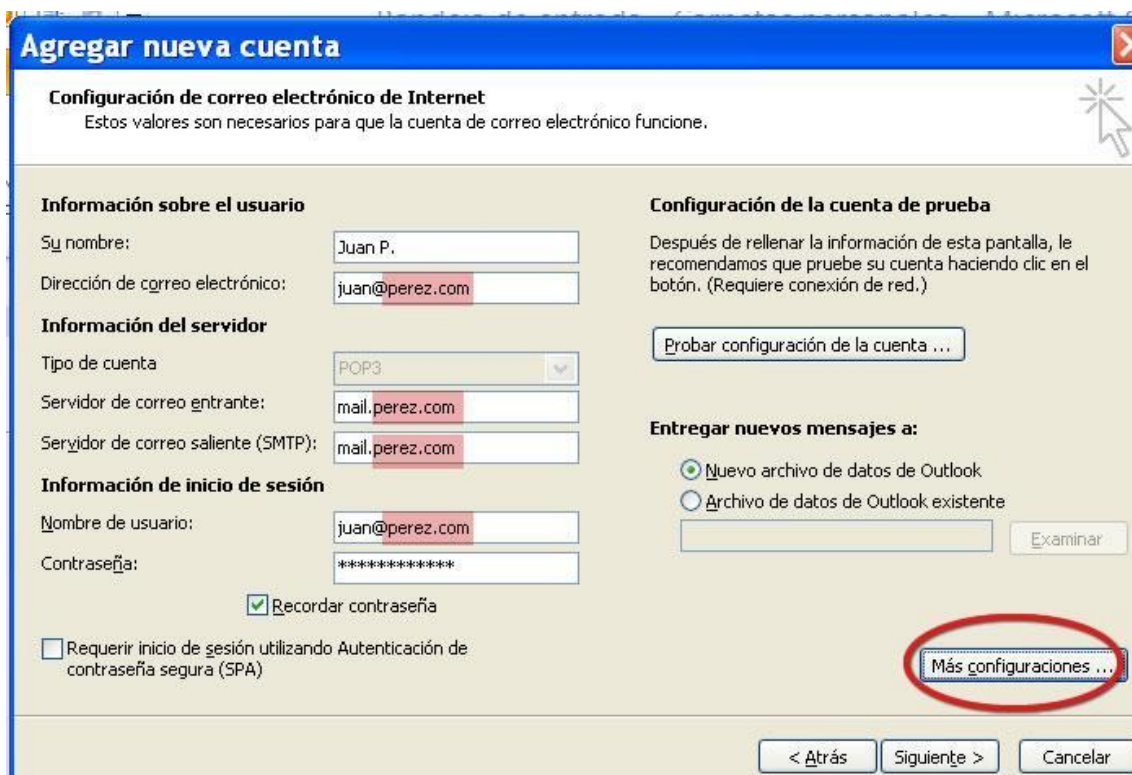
Agregar nueva cuenta

Configuración de correo electrónico de Internet
Estos valores son necesarios para que la cuenta de correo electrónico funcione.

Información sobre el usuario

Su nombre: Juan P.

Dirección de correo electrónico: juan@perez.com

Información del servidor

Tipo de cuenta POP3

Servidor de correo entrante: mail.perez.com

Servidor de correo saliente (SMTP): mail.perez.com

Información de inicio de sesión

Nombre de usuario: juan@perez.com

Contraseña: ************

Recordar contraseña

Requerir inicio de sesión utilizando Autenticación de contraseña segura (SPA)

Configuración de la cuenta de prueba

Después de rellenar la información de esta pantalla, le recomendamos que pruebe su cuenta haciendo clic en el botón. (Requiere conexión de red.)

Probar configuración de la cuenta ...

Entregar nuevos mensajes a:

Nuevo archivo de datos de Outlook

Archivo de datos de Outlook existente

Examinar

Más configuraciones ...

< Atrás Siguiente > Cancelar